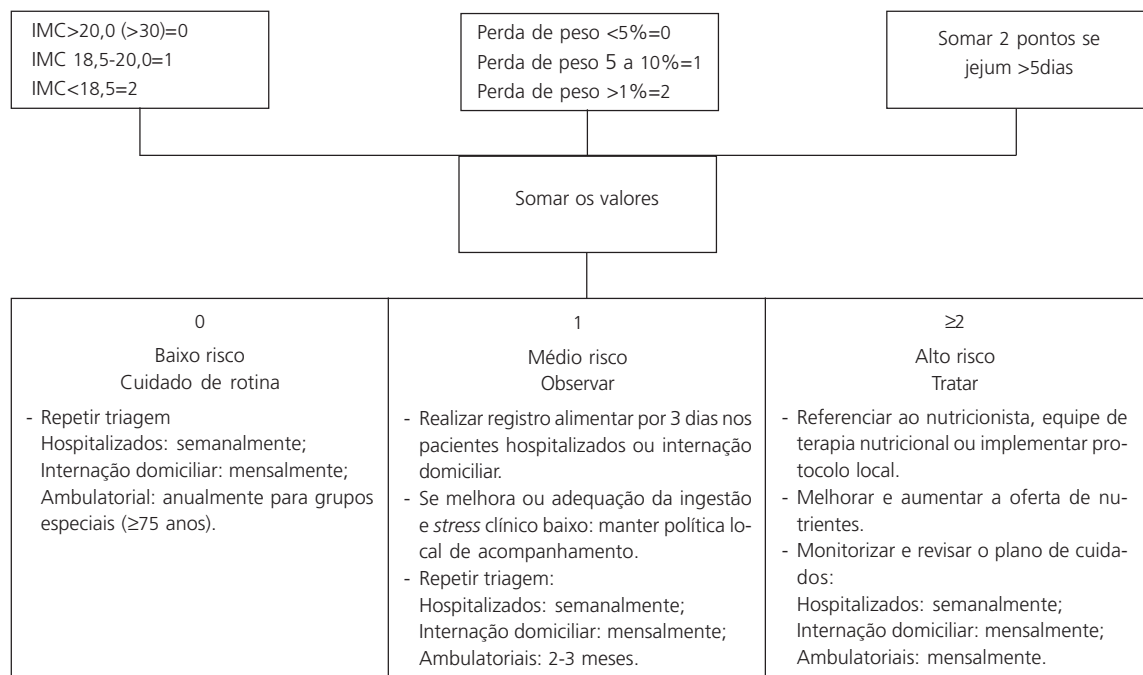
IMC>20,0 (>30)=0
IMC 18,5-20,0=1
IMC<18,5=2

Perda de peso <5%=0
Perda de peso 5 a 10%=1
Perda de peso >1%=2

Somar 2 pontos se jejum >5dias

Somar os valores

0
Baixo risco
Cuidado de rotina
- Repetir triagem
Hospitalizados: semanalmente;
Internação domiciliar: mensalmente;
Ambulatorial: anualmente para grupos especiais (≥75 anos).

1
Médio risco
Observar
- Realizar registro alimentar por 3 dias nos pacientes hospitalizados ou internação domiciliar.
- Se melhora ou adequação da ingestão e *stress* clínico baixo: manter política local de acompanhamento.
- Repetir triagem:
Hospitalizados: semanalmente;
Internação domiciliar: mensalmente;
Ambulatoriais: 2-3 meses.

≥2
Alto risco
Tratar
- Referenciar ao nutricionista, equipe de terapia nutricional ou implementar protocolo local.
- Melhorar e aumentar a oferta de nutrientes.
- Monitorizar e revisar o plano de cuidados:
Hospitalizados: semanalmente;
Internação domiciliar: mensalmente;
Ambulatoriais: mensalmente.